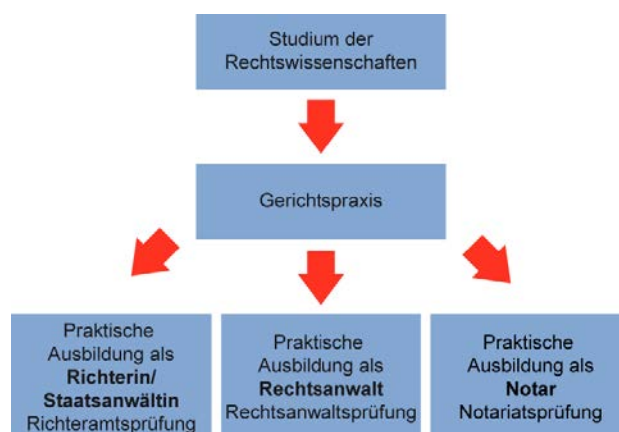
Studium der Rechtswissenschaften

Gerichtspraxis

Praktische Ausbildung als **Richterin/ Staatsanwältin** Richteramtsprüfung

Praktische Ausbildung als **Rechtsanwalt** Rechtsanwaltsprüfung

Praktische Ausbildung als **Notar** Notariatsprüfung